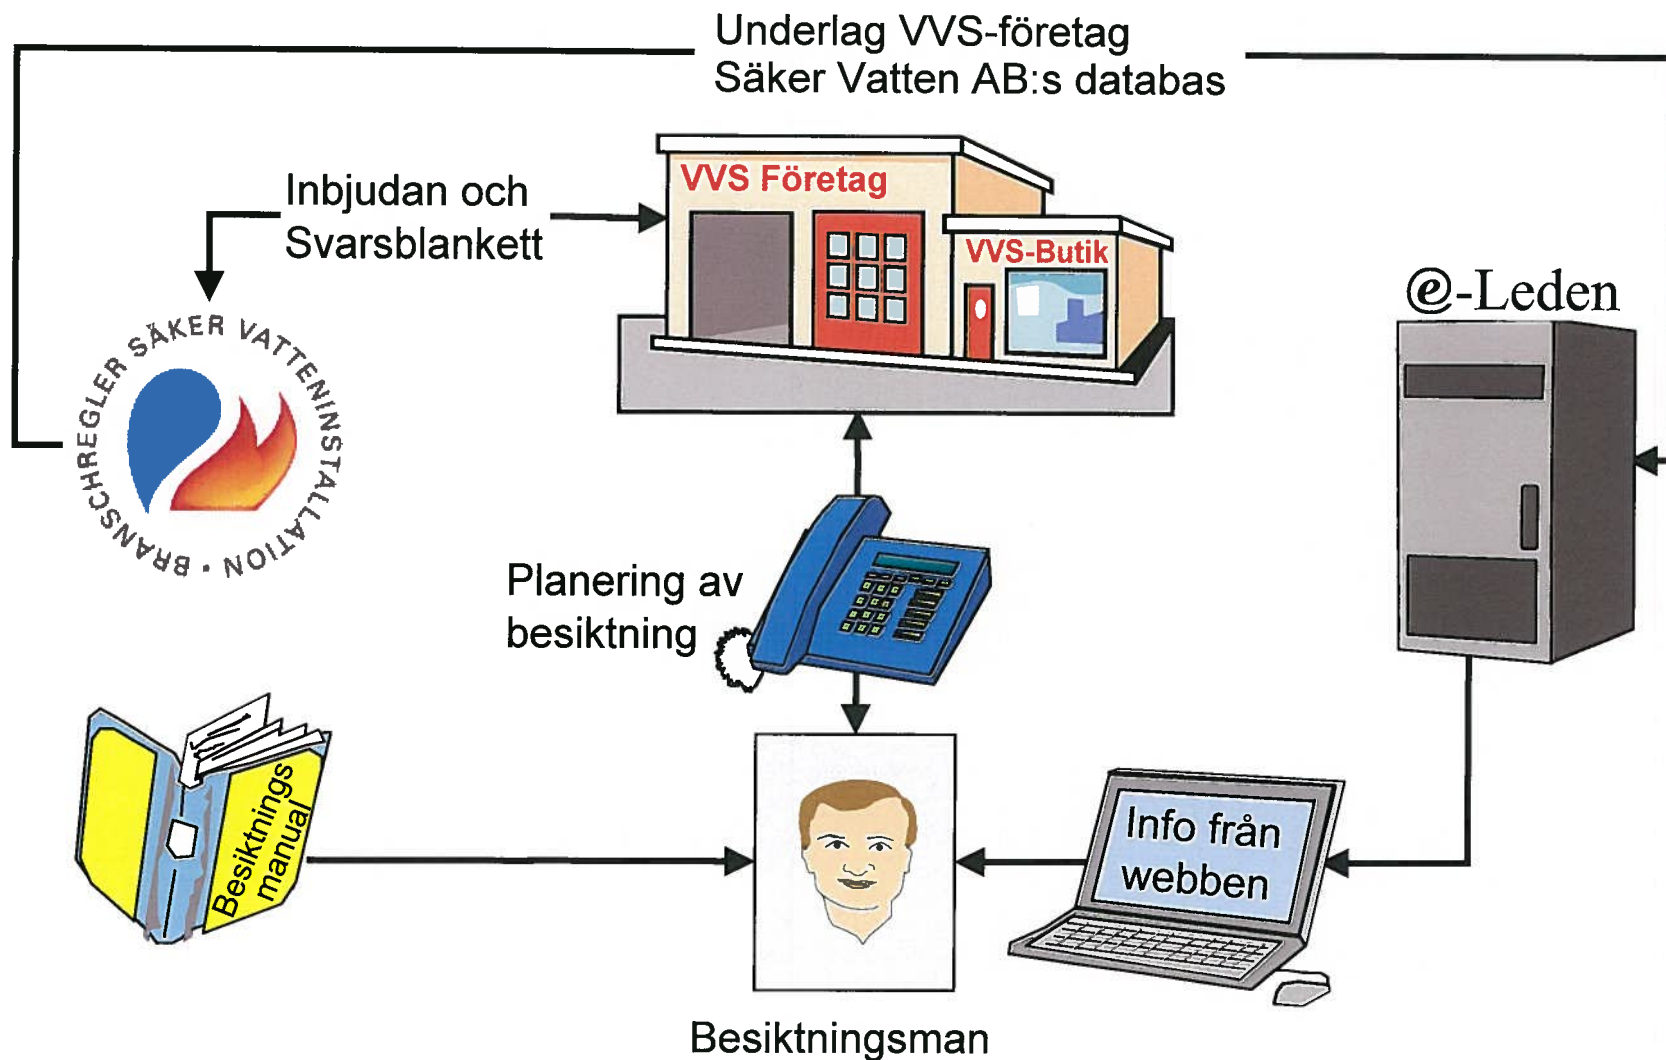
Underlag VVS-företag
Säker Vatten AB:s databas

Inbjudan och
Svarsblankett

VVS Företag

VVS-Butik

e-Leden

SÄKER VATTENINSTALLATION • BRANSCHREGLER

Planering av
besiktning

Besiktnings
manual

Info från
webben

Besiktningsman